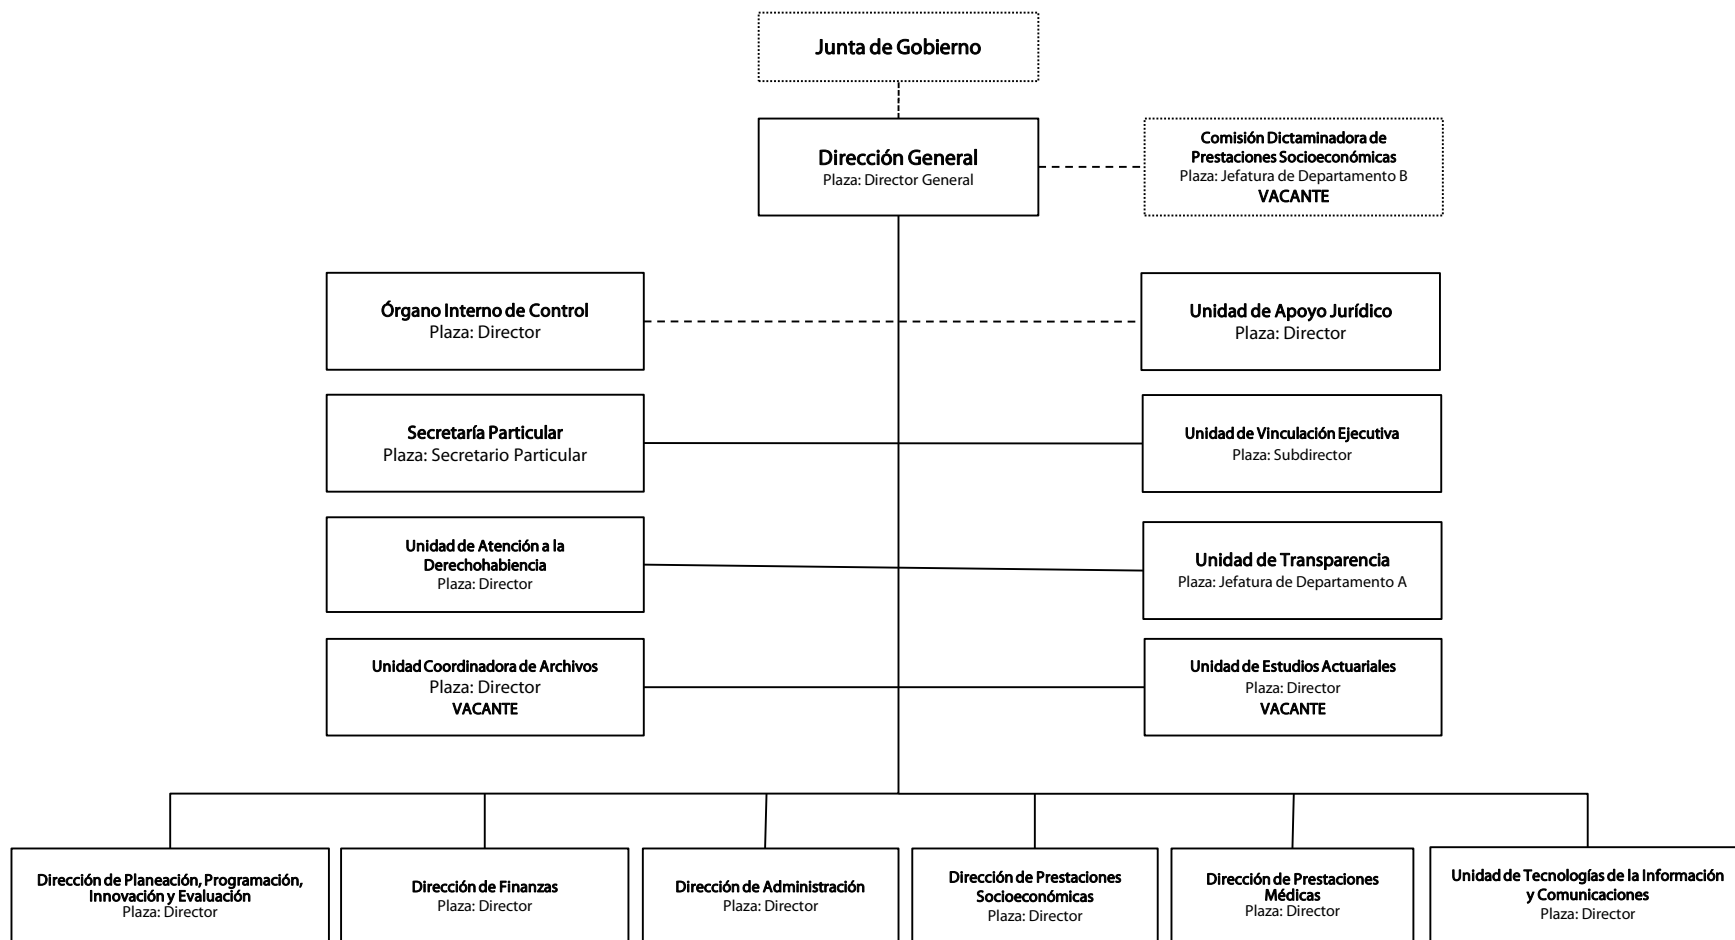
Junta de Gobierno

Dirección General
Plaza: Director General

Comisión Dictaminadora de Prestaciones Socioeconómicas
Plaza: Jefatura de Departamento B
VACANTE

Órgano Interno de Control
Plaza: Director

Unidad de Apoyo Jurídico
Plaza: Director

Secretaría Particular
Plaza: Secretario Particular

Unidad de Vinculación Ejecutiva
Plaza: Subdirector

Unidad de Atención a la Derechohabiencia
Plaza: Director

Unidad de Transparencia
Plaza: Jefatura de Departamento A

Unidad Coordinadora de Archivos
Plaza: Director
VACANTE

Unidad de Estudios Actuariales
Plaza: Director
VACANTE

Dirección de Planeación, Programación, Innovación y Evaluación
Plaza: Director

Dirección de Finanzas
Plaza: Director

Dirección de Administración
Plaza: Director

Dirección de Prestaciones Socioeconómicas
Plaza: Director

Dirección de Prestaciones Médicas
Plaza: Director

Unidad de Tecnologías de la Información y Comunicaciones
Plaza: Director